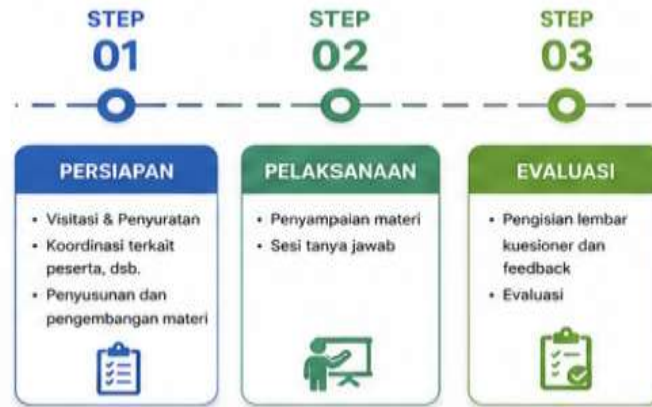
STEP
01

STEP
02

STEP
03

PERSIAPAN

• Visitasi & Penyuratan
• Koordinasi terkait peserta, dsb.
• Penyusunan dan pengembangan materi

PELAKSANAAN

• Penyampaian materi
• Sesi tanya jawab

EVALUASI

• Pengisian lembar kuesioner dan feedback
• Evaluasi